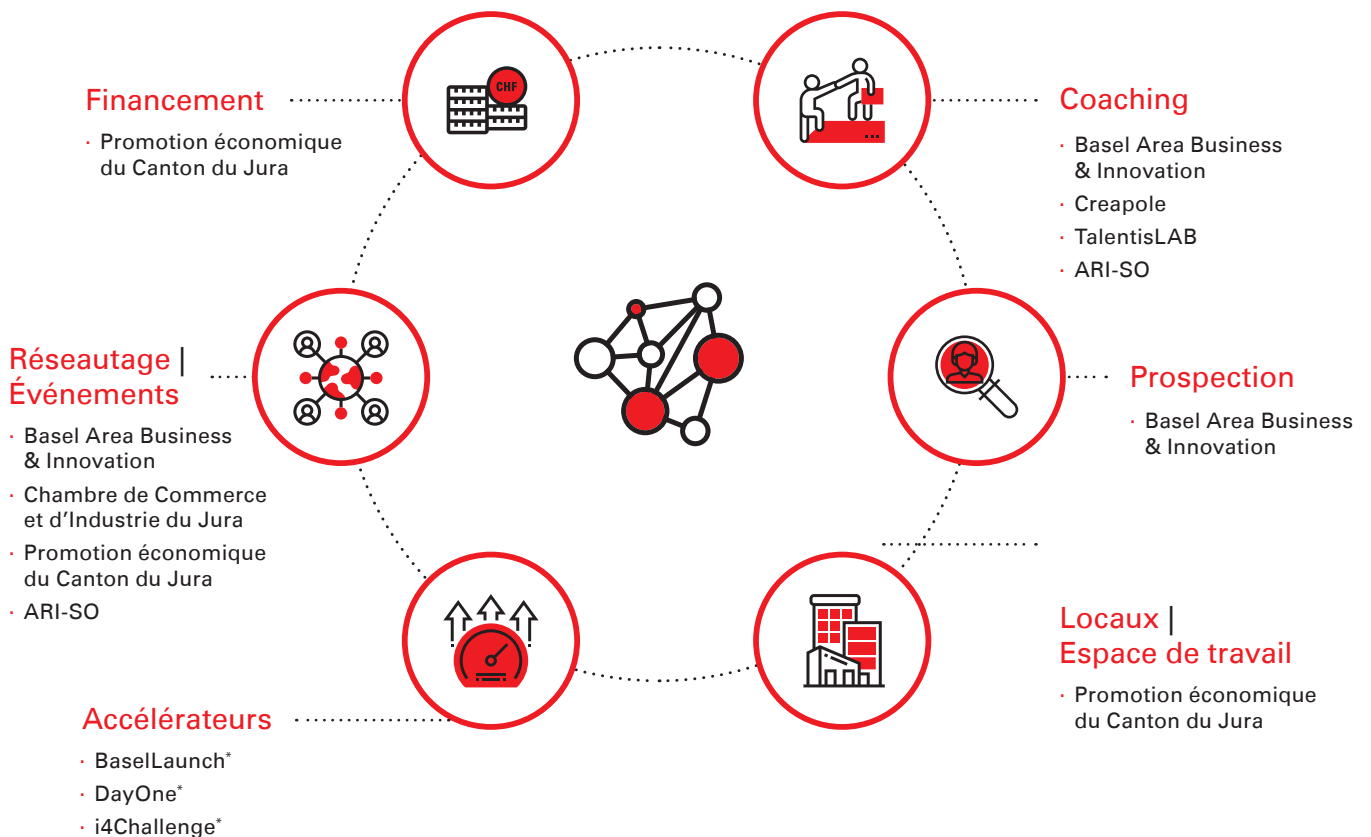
Financement

· Promotion économique du Canton du Jura

CHF

Coaching

· Basel Area Business & Innovation
· Creapole
· TalentisLAB
· ARI-SO

Réseautage | Événements

· Basel Area Business & Innovation
· Chambre de Commerce et d'Industrie du Jura
· Promotion économique du Canton du Jura
· ARI-SO

Prospection

· Basel Area Business & Innovation

Locaux | Espace de travail

· Promotion économique du Canton du Jura

Accélérateurs

· BaselLaunch*
· DayOne*
· i4Challenge*